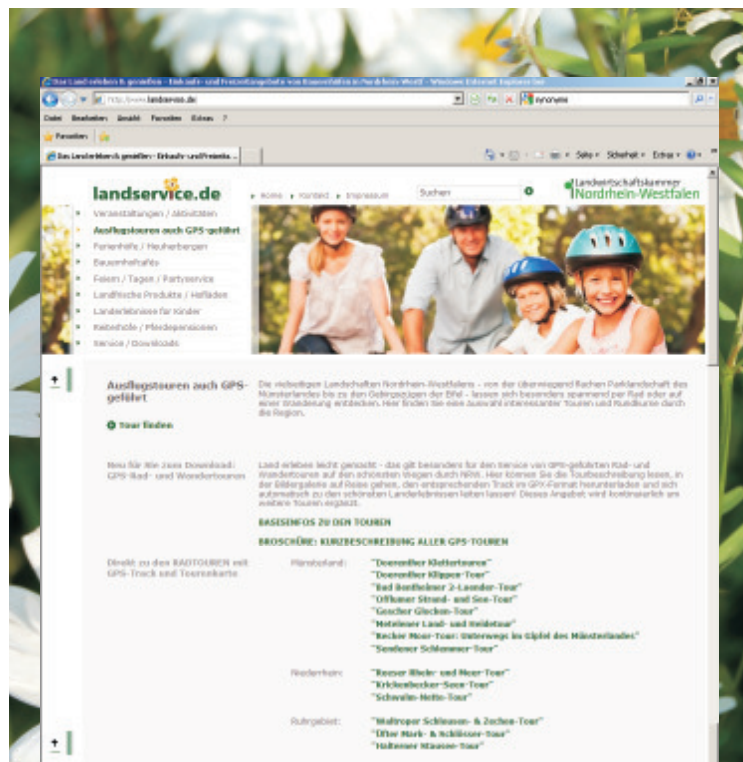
Das Land erleben & genießen - Einkaufs- und Freizeitangebote von Bauernhöfen in Nordrhein-Westf - Windows Internet Explorer bei

http://www.landservice.de

synonyme

Datei Bearbeiten Ansicht Favoriten Extras ?

Favoriten

Das Land erleben & genießen - Einkaufs- und Freizeita...

Seite ▾ Sicherheit ▾ Extras ▾

landservice.de

▸ Home ▸ Kontakt ▸ Impressum

Suchen

Landwirtschaftskammer Nordrhein-Westfalen

Veranstaltungen / Aktivitäten
Ausflugstouren auch GPS-geführt
Ferienhöfe / Heuherbergen
Bauernhofcafés
Feiern / Tagen / Partyservice
Ländliche Produkte / Hofläden
Landerlebnisse für Kinder
Reiterhöfe / Pferdepensionen
Service / Downloads

Ausflugstouren auch GPS-geführt

Die vielseitigen Landschaften Nordrhein-Westfalens - von der überwiegend flachen Parklandschaft des Münsterlandes bis zu den Gebirgszügen der Eifel - lassen sich besonders spannend per Rad oder auf einer Wanderung entdecken. Hier finden Sie eine Auswahl interessanter Touren und Rundkurse durch die Region.

Tour finden

Neu für Sie zum Download: GPS-Rad- und Wandertouren

Land erleben leicht gemacht - das gilt besonders für den Service von GPS-geführten Rad- und Wandertouren auf den schönsten Wegen durch NRW. Hier können Sie die Tourbeschreibung lesen, in der Bildergalerie auf Reise gehen, den entsprechenden Track im GPX-Format herunterladen und sich automatisch zu den schönsten Landerlebnissen leiten lassen! Dieses Angebot wird kontinuierlich um weitere Touren ergänzt.

BASISINFOS ZU DEN TOUREN

BROSCHÜRE: KURZBESCHREIBUNG ALLER GPS-TOUREN

Direkt zu den RADTOUREN mit GPS-Track und Tourenkarte

Münsterland:
"Doesnaller Klettertouren"
"Doesnaller Klippen-Tour"
"Bad Bentheimer 2-Länder-Tour"
"Offlumer Strand- und See-Tour"
"Gescher Glocken-Tour"
"Metelener Land- und Heidetour"
"Becker Moor-Tour: Unterwegs im Gipfel des Münsterlandes"
"Sendener Schlemmer-Tour"

Niederrhein:
"Reeser Rhein- und Meer-Tour"
"Krickenbecker-Seen-Tour"
"Schwalm-Nette-Tour"

Ruhrgebiet:
"Waltroper Schleusen- & Zechen-Tour"
"Olfer Mark- & Schlösser-Tour"
"Halterner Stausee-Tour"